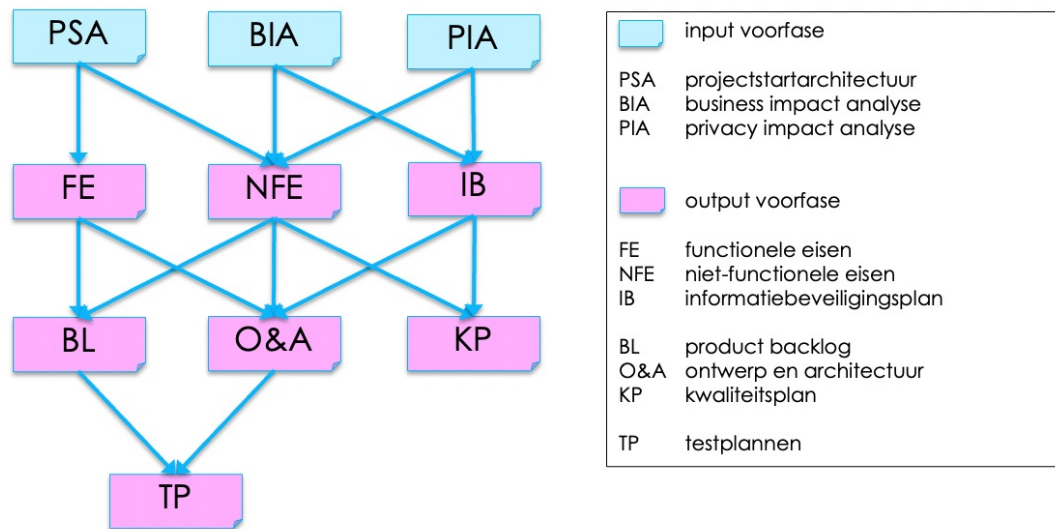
PSA
BIA
PIA

FE
NFE
IB

BL
O&A
KP

TP

input voorfase

PSA projectstartarchitectuur
BIA business impact analyse
PIA privacy impact analyse

output voorfase

FE functionele eisen
NFE niet-functionele eisen
IB informatiebeveiligingsplan

BL product backlog
O&A ontwerp en architectuur
KP kwaliteitsplan

TP testplannen